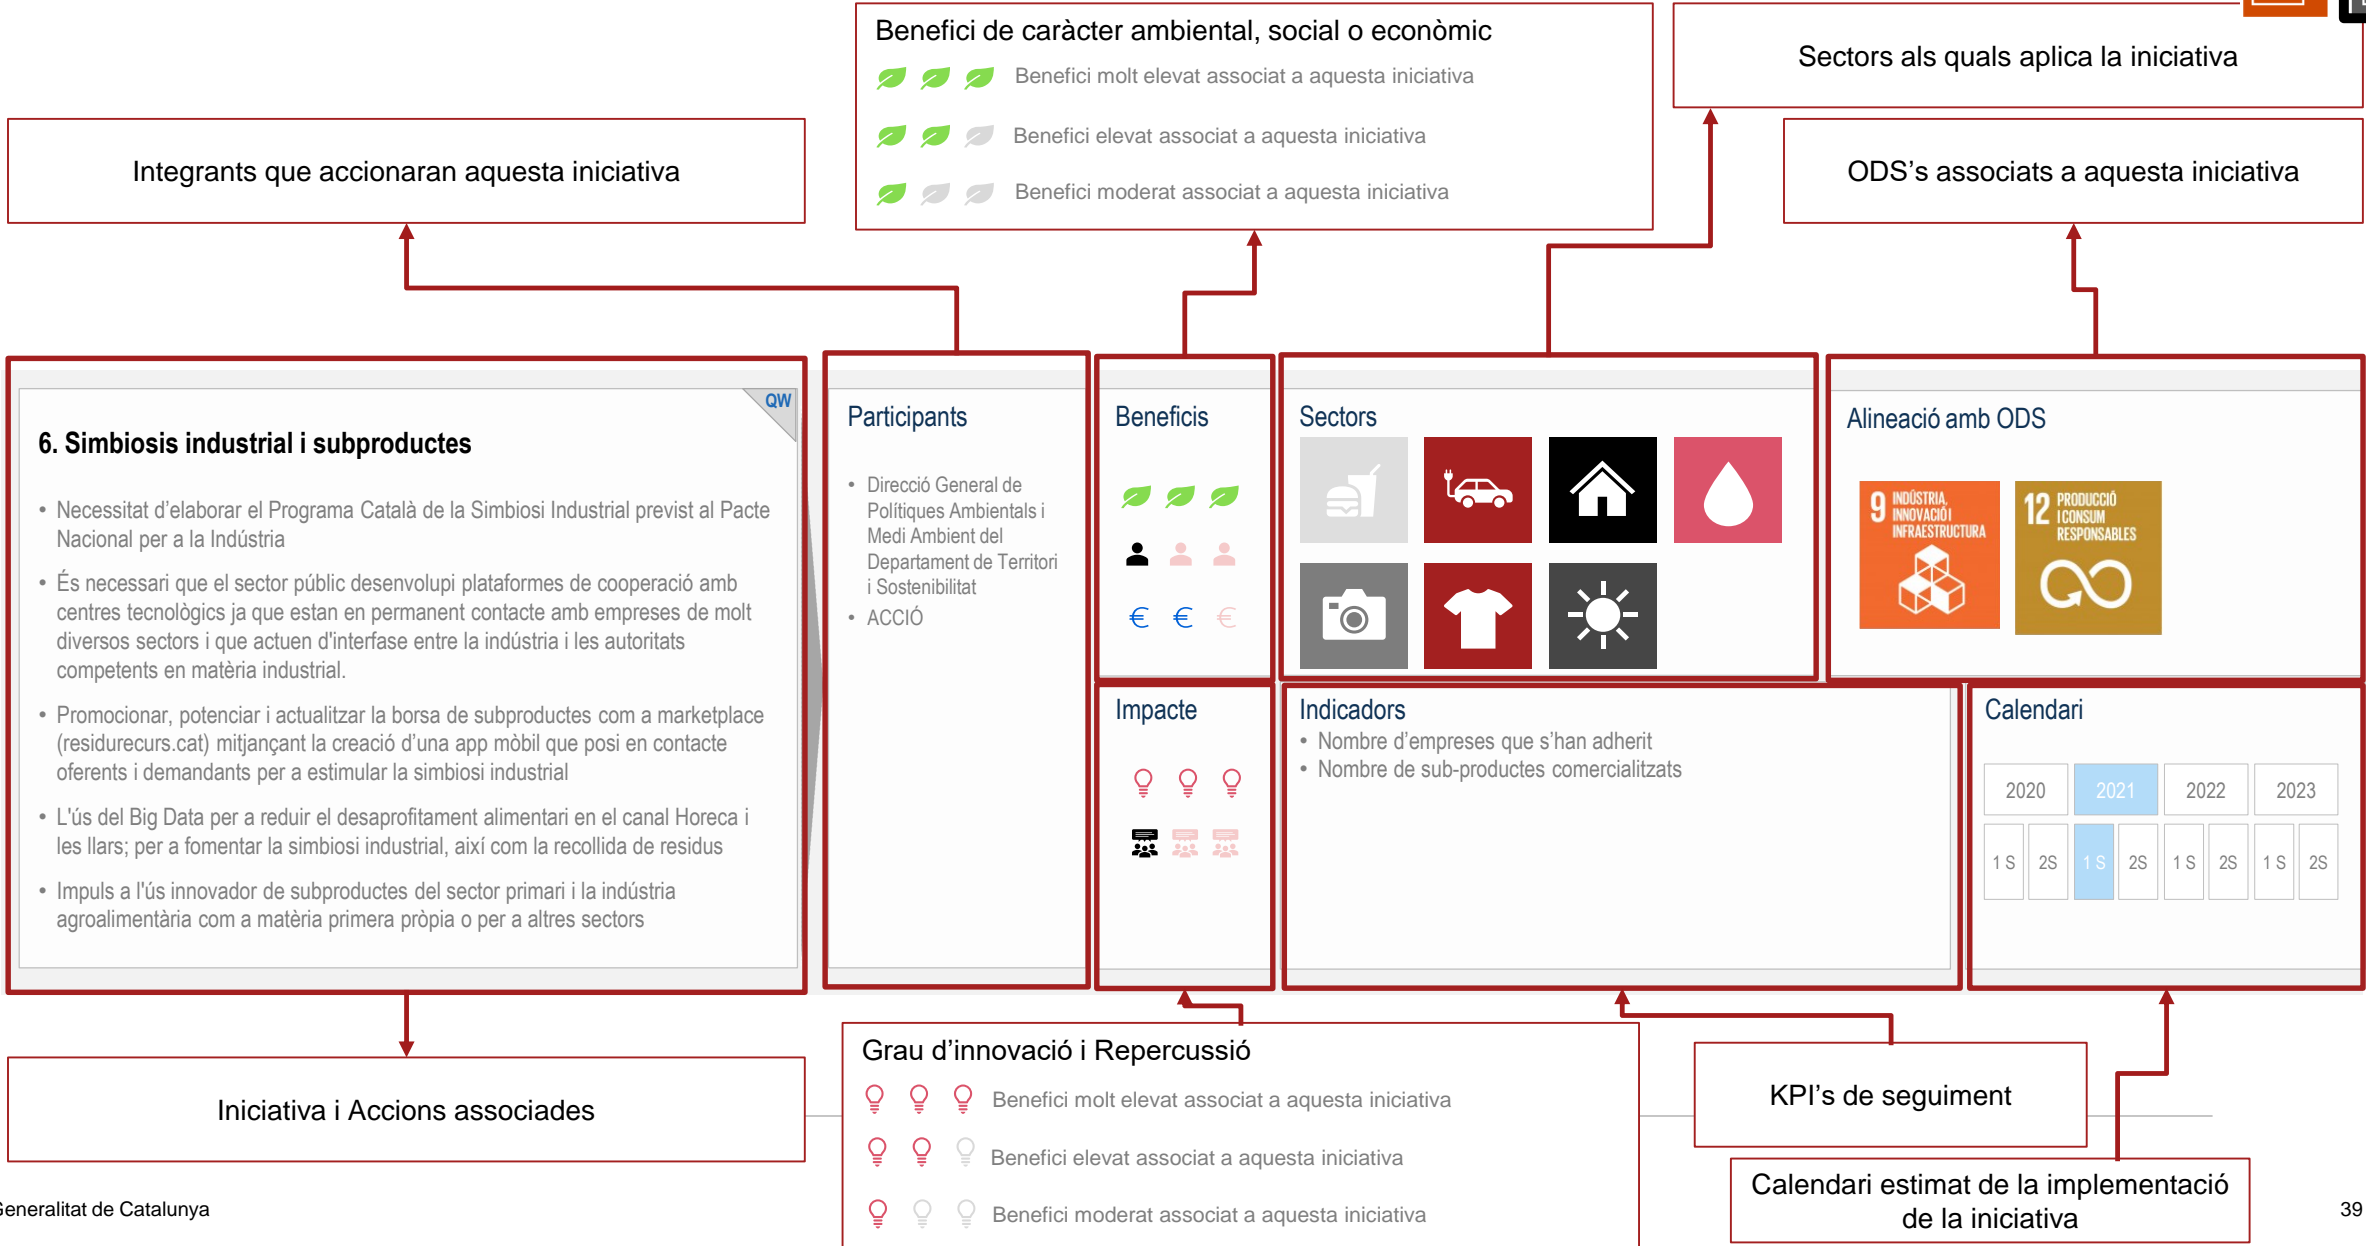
Benefici de caràcter ambiental, social o econòmic

Benefici molt elevat associat a aquesta iniciativa

Benefici elevat associat a aquesta iniciativa

Benefici moderat associat a aquesta iniciativa

Sectors als quals aplica la iniciativa

Integrants que accionaran aquesta iniciativa

ODS's associats a aquesta iniciativa

QW

6. Simbiosis industrial i subproductes

• Necessitat d'elaborar el Programa Català de la Simbiosi Industrial previst al Pacte Nacional per a la Indústria

• És necessari que el sector públic desenvolupi plataformes de cooperació amb centres tecnològics ja que estan en permanent contacte amb empreses de molt diversos sectors i que actuen d'interfase entre la indústria i les autoritats competents en matèria industrial.

• Promocionar, potenciar i actualitzar la borsa de subproductes com a marketplace (residurecurs.cat) mitjançant la creació d'una app mòbil que posi en contacte oferents i demandants per a estimular la simbiosi industrial

• L'ús del Big Data per a reduir el desaprofitament alimentari en el canal Horeca i les llars; per a fomentar la simbiosi industrial, així com la recollida de residus

• Impuls a l'ús innovador de subproductes del sector primari i la indústria agroalimentària com a matèria primera pròpia o per a altres sectors

Participants

• Direcció General de Polítiques Ambientals i Medi Ambient del Departament de Territori i Sostenibilitat
• ACCIÓ

Beneficis

€ € €

Sectors

Alineació amb ODS

9 INDÚSTRIA, INNOVACIÓ I INFRAESTRUCTURA

12 PRODUCCIÓ I CONSUM RESPONSABLES

Impacte

Indicadors
• Nombre d'empreses que s'han adherit
• Nombre de sub-productes comercialitzats

Calendari

| 2020 | | 2021 | | 2022 | | 2023 | |
|---|---|---|---|---|---|---|---|
| 1 S | 2S | 1 S | 2S | 1 S | 2S | 1 S | 2S |

Iniciativa i Accions associades

Grau d'innovació i Repercussió

Benefici molt elevat associat a aquesta iniciativa

Benefici elevat associat a aquesta iniciativa

Benefici moderat associat a aquesta iniciativa

KPI's de seguiment

Calendari estimat de la implementació de la iniciativa

Generalitat de Catalunya

39